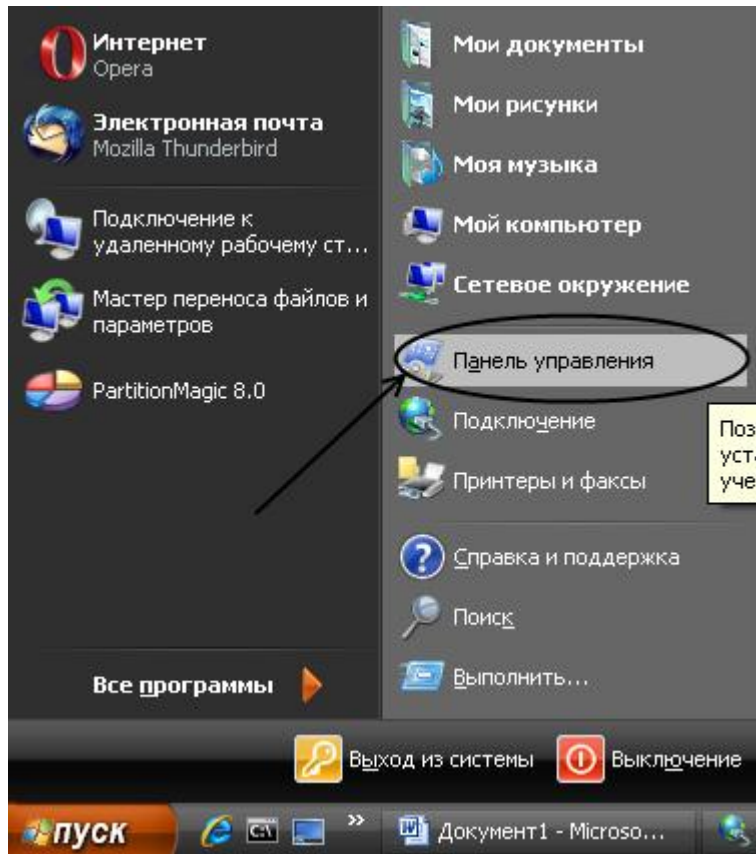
Интернет
Opera

Электронная почта
Mozilla Thunderbird

Подключение к удаленному рабочему ст...

Мастер переноса файлов и параметров

PartitionMagic 8.0

Все программы

Мои документы

Мои рисунки

Моя музыка

Мой компьютер

Сетевое окружение

Панель управления

Подключение

Принтеры и факсы

Справка и поддержка

Поиск

Выполнить...

Поз
уст
уче

Выход из системы

Выключение

пуск

C:\

»

Документ1 - Microso...